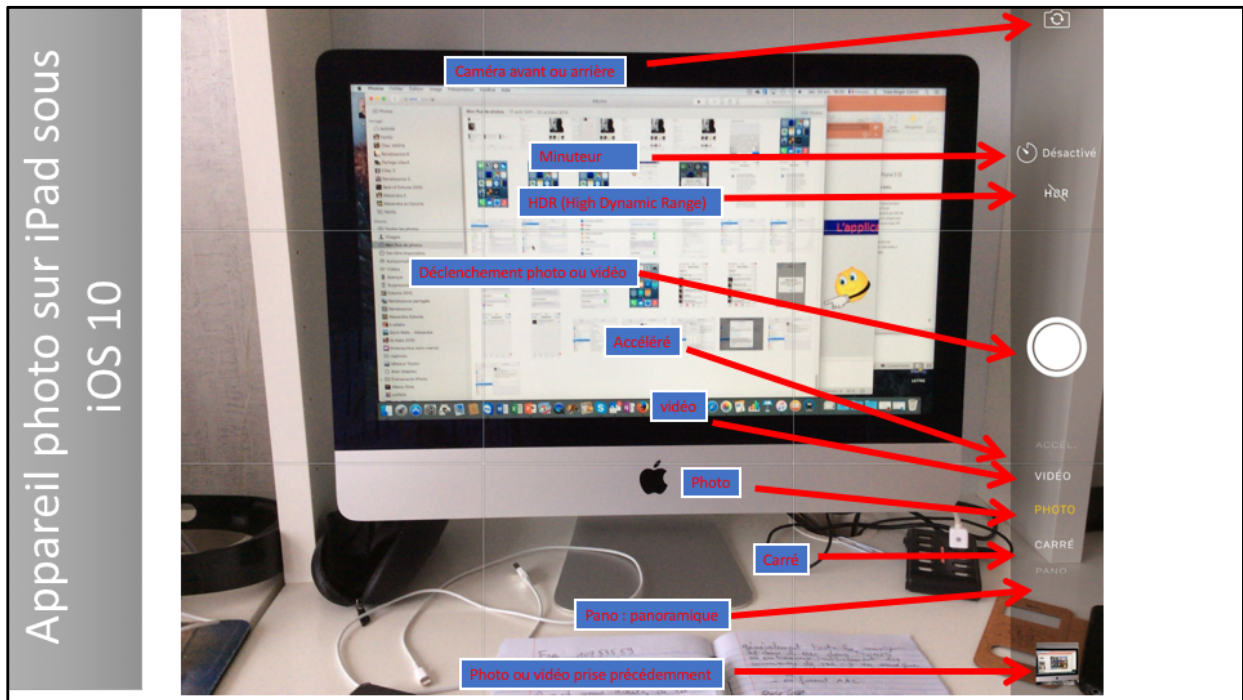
Appareil photo sur iPad sous iOS 10

Caméra avant ou arrière

Minuteur

Désactivé

HDR (High Dynamic Range)

HDR

Déclenchement photo ou vidéo

Accéléré

vidéo

Photo

Carré

Pano : panoramique

Photo ou vidéo prise précédemment

ACCÉL.

VIDÉO

PHOTO

CARRÉ

PANO